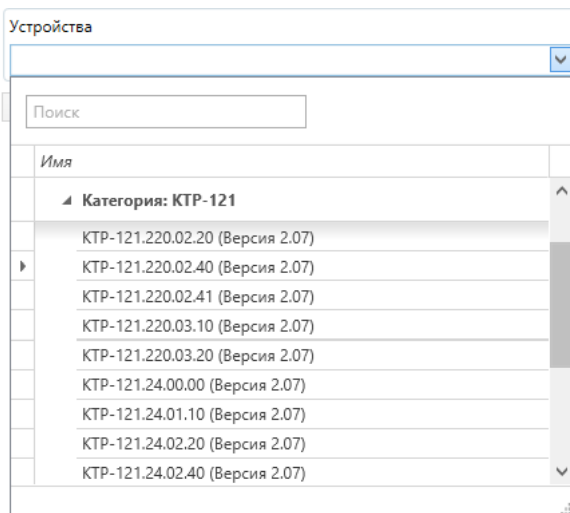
Устройства

Поиск

Имя

Категория: КТР-121

КТР-121.220.02.20 (Версия 2.07)
КТР-121.220.02.40 (Версия 2.07)
КТР-121.220.02.41 (Версия 2.07)
КТР-121.220.03.10 (Версия 2.07)
КТР-121.220.03.20 (Версия 2.07)
КТР-121.24.00.00 (Версия 2.07)
КТР-121.24.01.10 (Версия 2.07)
КТР-121.24.02.20 (Версия 2.07)
КТР-121.24.02.40 (Версия 2.07)